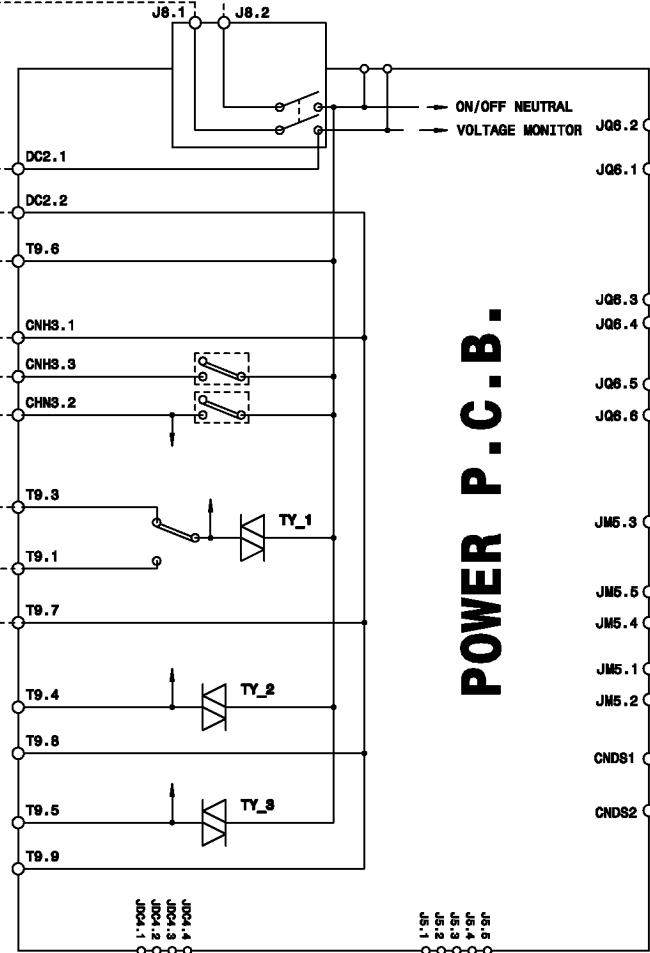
J8.1
J8.2
ON/OFF NEUTRAL
VOLTAGE MONITOR
JQ6.2
JQ6.1
DC2.1
DC2.2
T9.6
JQ6.3
JQ6.4
CNH3.1
CNH3.3
CHN3.2
JQ6.5
JQ6.6
POWER P.C.B.
T9.3
TY_1
JM5.3
T9.1
T9.7
JM5.5
JM5.4
JM5.1
JM5.2
T9.4
TY_2
T9.8
CNDS1
T9.5
TY_3
CNDS2
T9.9
JDC4.1
JDC4.2
JDC4.3
JDC4.4
J5.1
J5.2
J5.3
J5.4
J5.5